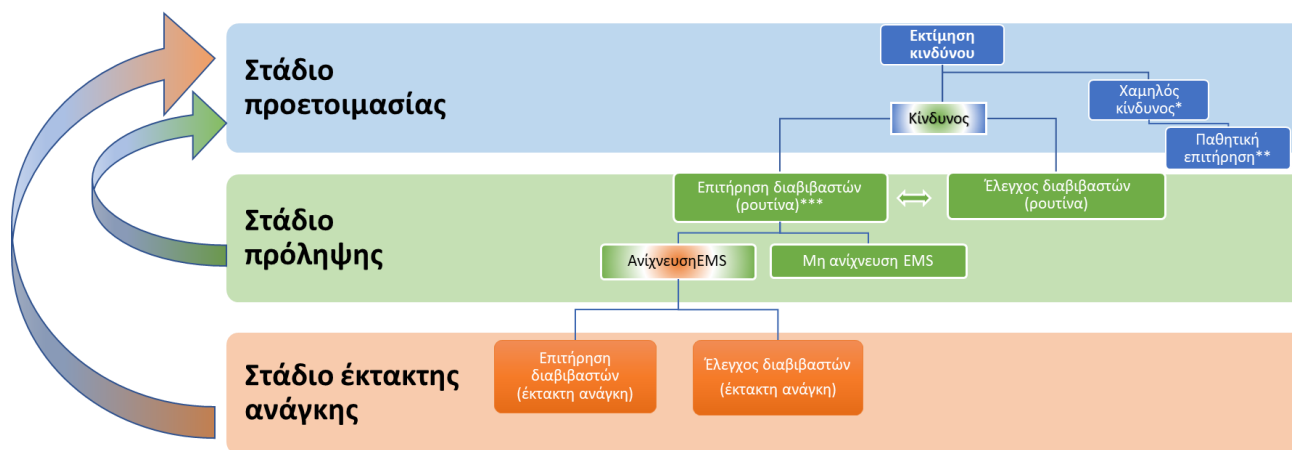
Στάδιο προετοιμασίας

Εκτίμηση κινδύνου

Χαμηλός κίνδυνος*

Κίνδυνος

Παθητική επιτήρηση**

Στάδιο πρόληψης

Επιτήρηση διαβιβαστών (ρουτίνα)***

Έλεγχος διαβιβαστών (ρουτίνα)

ΑνίχνευσηEMS

Μη ανίχνευση EMS

Στάδιο έκτακτης ανάγκης

Επιτήρηση διαβιβαστών (έκτακτη ανάγκη)

Έλεγχος διαβιβαστών (έκτακτη ανάγκη)